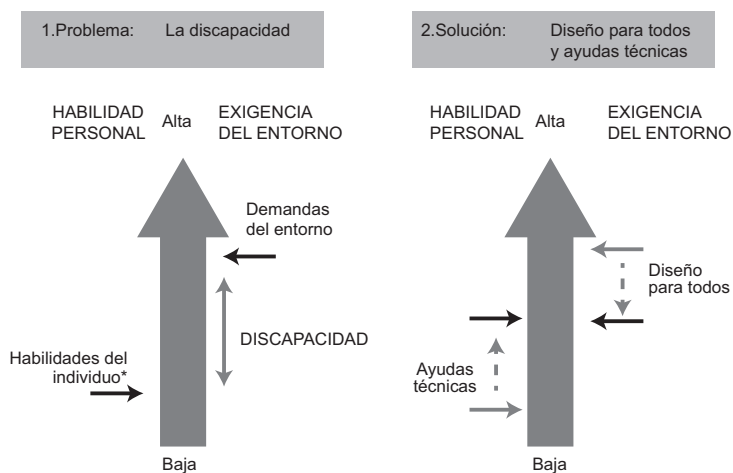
1.Problema: La discapacidad

HABILIDAD PERSONAL

Alta

EXIGENCIA DEL ENTORNO

Demandas del entorno

DISCAPACIDAD

Habilidades del individuo*

Baja

2.Solución: Diseño para todos y ayudas técnicas

HABILIDAD PERSONAL

Alta

EXIGENCIA DEL ENTORNO

Diseño para todos

Ayudas técnicas

Baja